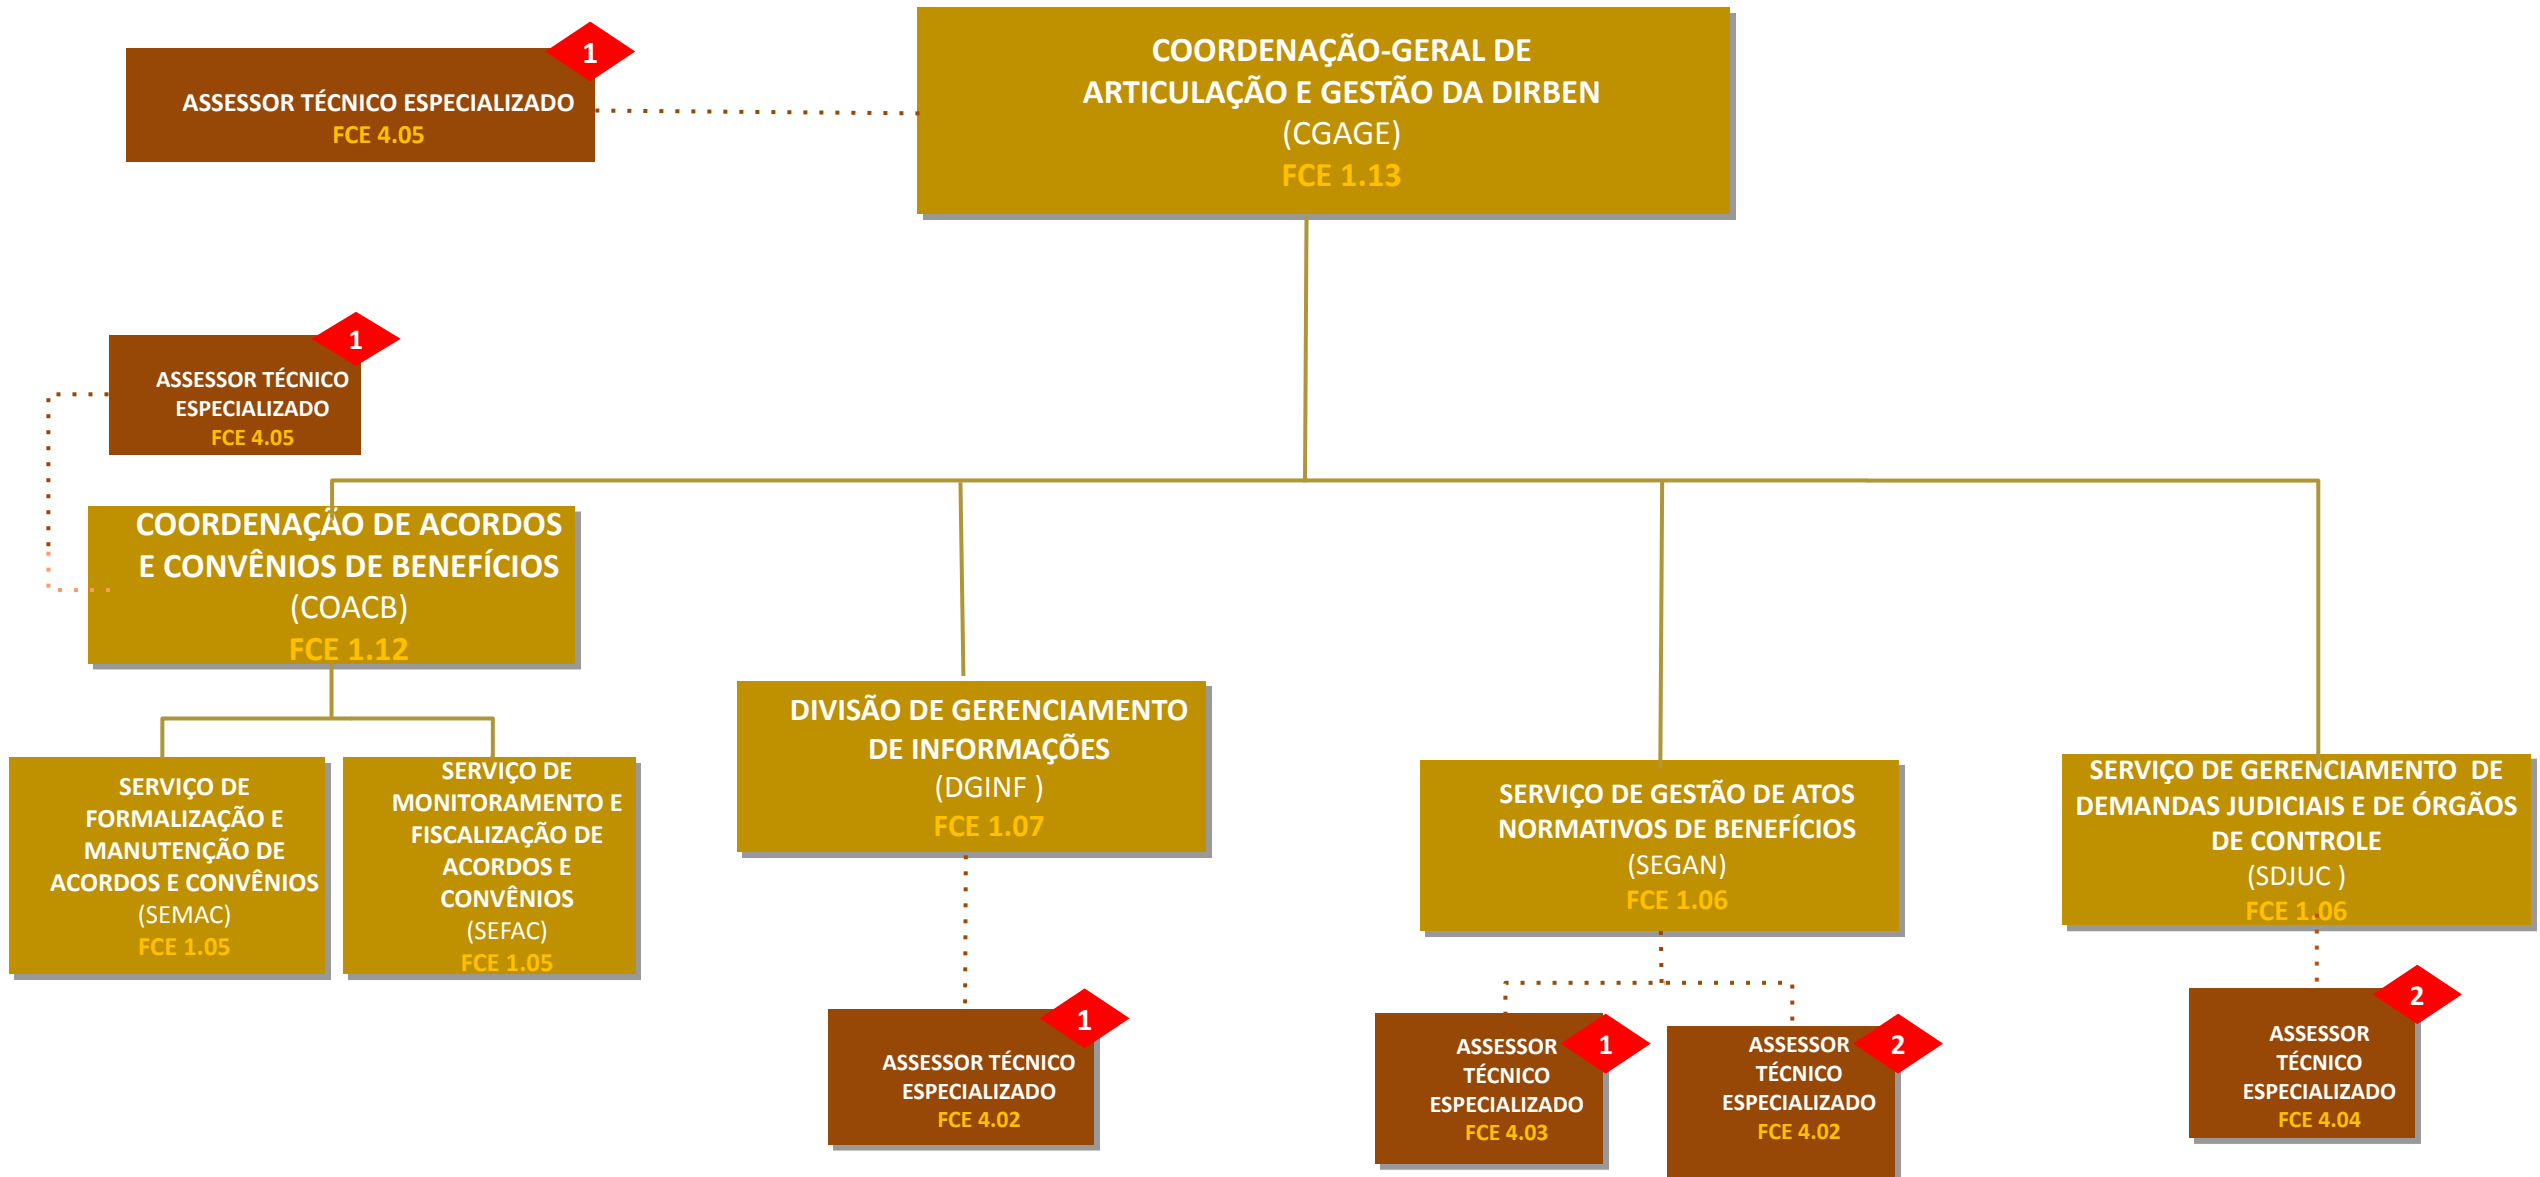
1
ASSESSOR TÉCNICO ESPECIALIZADO
FCE 4.05

COORDENAÇÃO-GERAL DE ARTICULAÇÃO E GESTÃO DA DIRBEN
(CGAGE)
FCE 1.13

1
ASSESSOR TÉCNICO ESPECIALIZADO
FCE 4.05

COORDENAÇÃO DE ACORDOS E CONVÊNIOS DE BENEFÍCIOS
(COACB)
FCE 1.12

SERVIÇO DE FORMALIZAÇÃO E MANUTENÇÃO DE ACORDOS E CONVÊNIOS
(SEMAC)
FCE 1.05

SERVIÇO DE MONITORAMENTO E FISCALIZAÇÃO DE ACORDOS E CONVÊNIOS
(SEFAC)
FCE 1.05

DIVISÃO DE GERENCIAMENTO DE INFORMAÇÕES
(DGINF )
FCE 1.07

1
ASSESSOR TÉCNICO ESPECIALIZADO
FCE 4.02

SERVIÇO DE GESTÃO DE ATOS NORMATIVOS DE BENEFÍCIOS
(SEGAN)
FCE 1.06

ASSESSOR TÉCNICO ESPECIALIZADO
FCE 4.03
1

ASSESSOR TÉCNICO ESPECIALIZADO
FCE 4.02
2

SERVIÇO DE GERENCIAMENTO DE DEMANDAS JUDICIAIS E DE ÓRGÃOS DE CONTROLE
(SDJUC )
FCE 1.06

2
ASSESSOR TÉCNICO ESPECIALIZADO
FCE 4.04